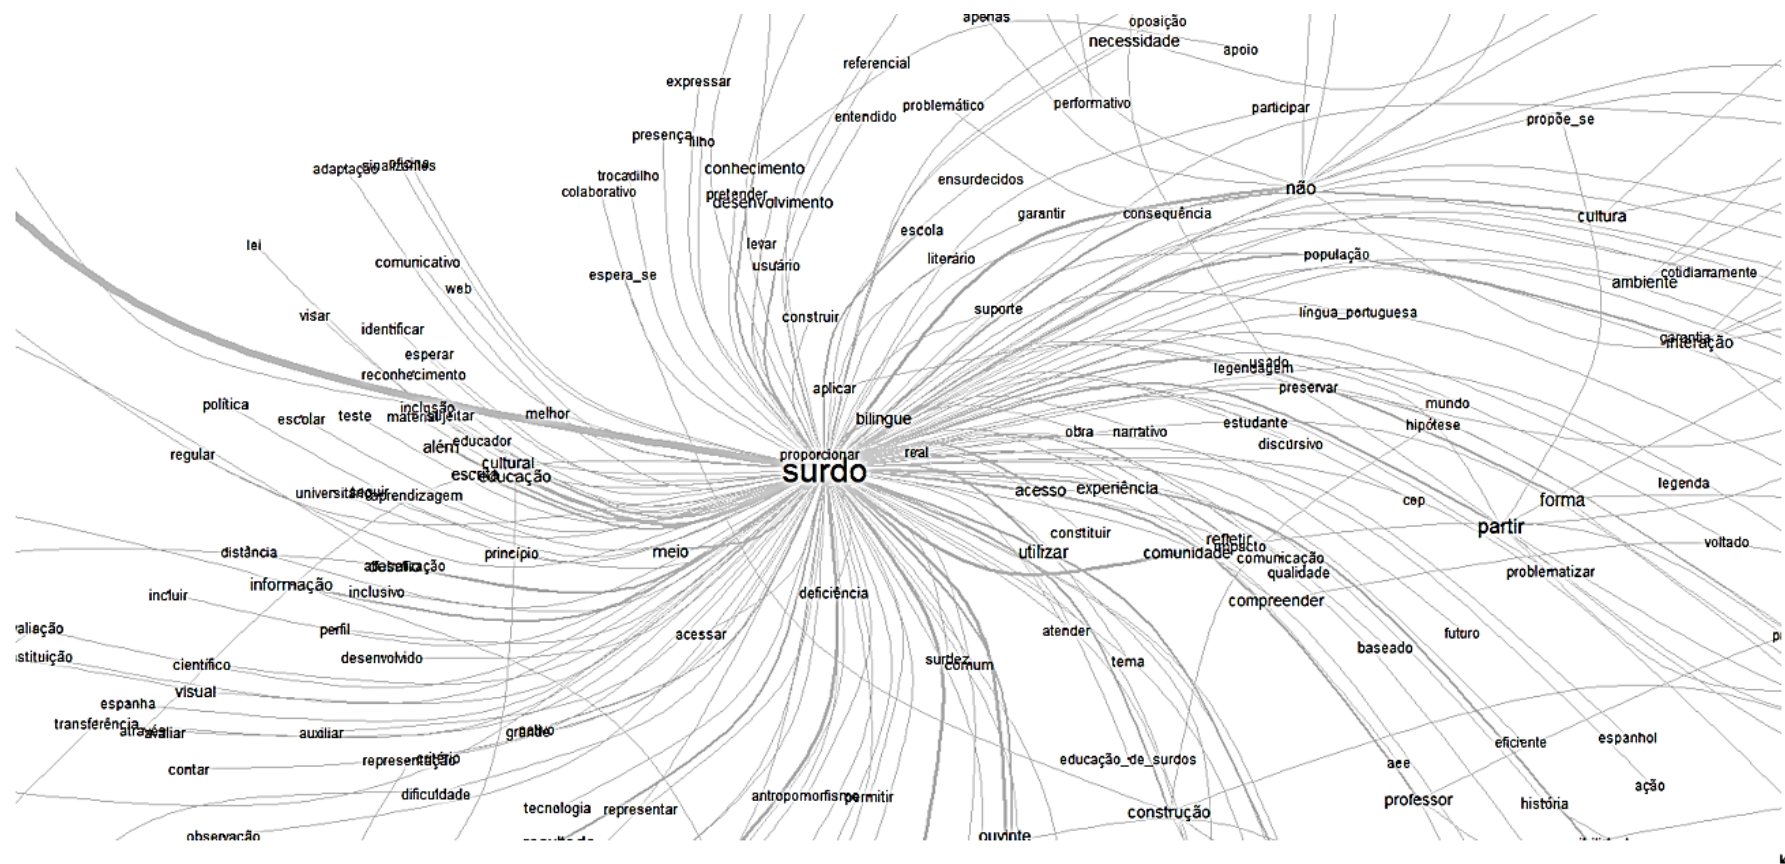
apenas
oposição
necessidade
apoio
referencial
expressar
problemático
performativo
participar
entendido
propõe_se
presença
filho
adaptação
sinalizantes
oficina
trocadilho
colaborativo
conhecimento
pretender
desenvolvimento
ensurdecidos
não
garantir
consequência
cultura
escola
lei
levar
usuário
literário
população
comunicativo
web
espera_se
cotidianamente
ambiente
visar
construir
suporte
língua_portuguesa
identificar
garantia
interação
esperar
reconhecimento
aplicar
usado
legendagem
preservar
política
inclusão
melhor
mundo
escolar
teste
material
sujeitar
bilingue
estudante
hipótese
educador
obra
narrativo
além
proporcionar
real
discursivo
regular
cultural
escrita
educação
surdo
legenda
universitário
seguir
aprendizagem
acesso
experiência
cep
forma
partir
constituir
voltado
refletir
impacto
distância
desafio
atualização
princípio
meio
utilizar
comunidade
comunicação
qualidade
problematizar
informação
incluir
inclusivo
deficiência
compreender
avaliação
perfil
atender
futuro
instituição
desenvolvido
acessar
científico
baseado
surdez
comum
tema
visual
espanha
transferência
através
avaliar
auxiliar
gestão
grande
educação_de_surdos
eficiente
espanhol
representação
critério
aee
contar
ação
dificuldade
antropomorfismo
permitir
professor
história
tecnologia
representar
construção
observação
ouvinte